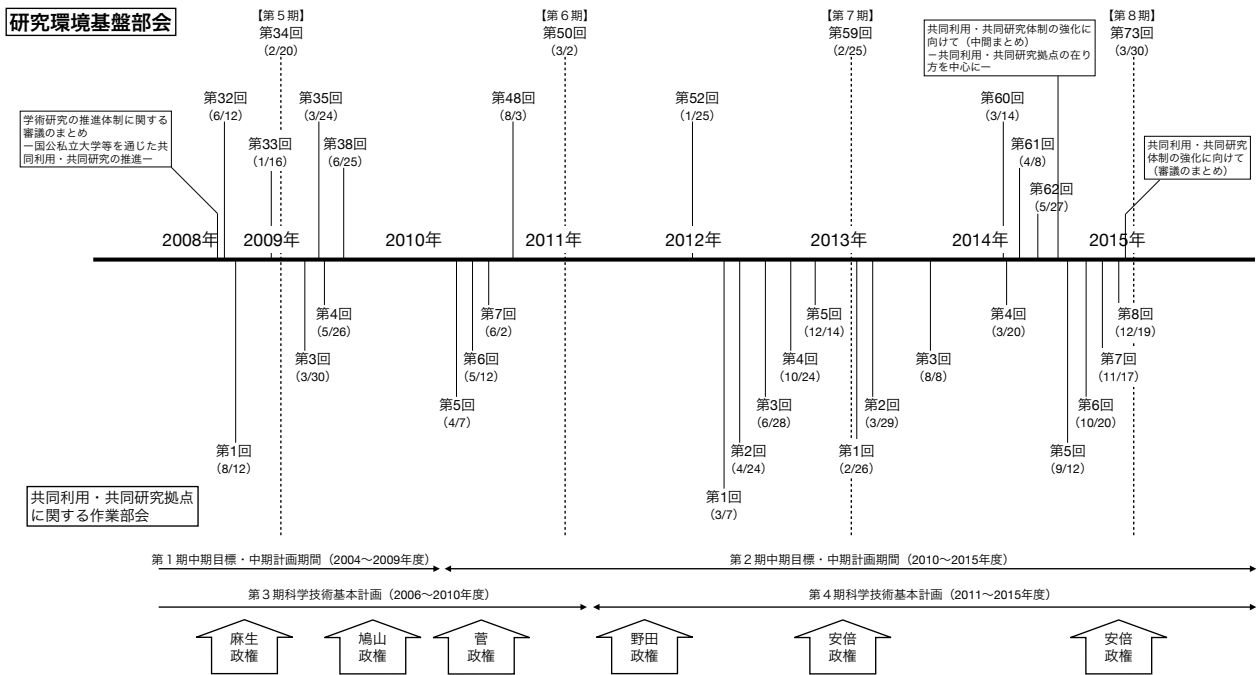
研究環境基盤部会

【第５期】
第34回
（2/20）

【第６期】
第50回
（3/2）

【第７期】
第59回
（2/25）

共同利用・共同研究体制の強化に向けて（中間まとめ）
ー共同利用・共同研究拠点の在り方を中心にー

【第８期】
第73回
（3/30）

学術研究の推進体制に関する審議のまとめ
ー国公私立大学等を通じた共同利用・共同研究の推進ー

第32回
（6/12）

第33回
（1/16）

第35回
（3/24）

第38回
（6/25）

第48回
（8/3）

第52回
（1/25）

第60回
（3/14）

第61回
（4/8）

第62回
（5/27）

共同利用・共同研究体制の強化に向けて（審議のまとめ）

2008年　2009年　2010年　2011年　2012年　2013年　2014年　2015年

第4回
（5/26）

第3回
（3/30）

第1回
（8/12）

第7回
（6/2）

第6回
（5/12）

第5回
（4/7）

第5回
（12/14）

第4回
（10/24）

第3回
（6/28）

第2回
（4/24）

第1回
（3/7）

第2回
（3/29）

第1回
（2/26）

第3回
（8/8）

第4回
（3/20）

第8回
（12/19）

第7回
（11/17）

第6回
（10/20）

第5回
（9/12）

共同利用・共同研究拠点に関する作業部会

第１期中期目標・中期計画期間（2004～2009年度）

第２期中期目標・中期計画期間（2010～2015年度）

第３期科学技術基本計画（2006～2010年度）

第４期科学技術基本計画（2011～2015年度）

麻生政権　鳩山政権　菅政権　野田政権　安倍政権　安倍政権